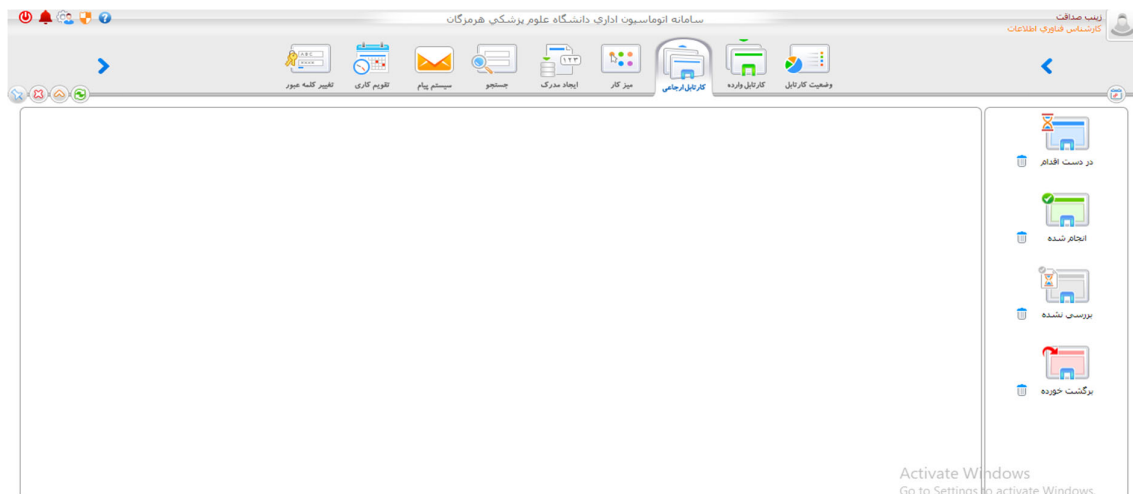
زینب صداقت
کارشناس فناوری اطلاعات

سامانه اتوماسیون اداری دانشگاه علوم پزشکی هرمزگان

وضعیت کارتابل
کارتابل وارده
کارتابل ارجاعی
میز کار
ایجاد مدرک
جستجو
سیستم پیام
تقویم کاری
تغییر کلمه عبور

در دست اقدام
انجام شده
بررسی نشده
برگشت خورده

Activate Windows
Go to Settings to activate Windows.